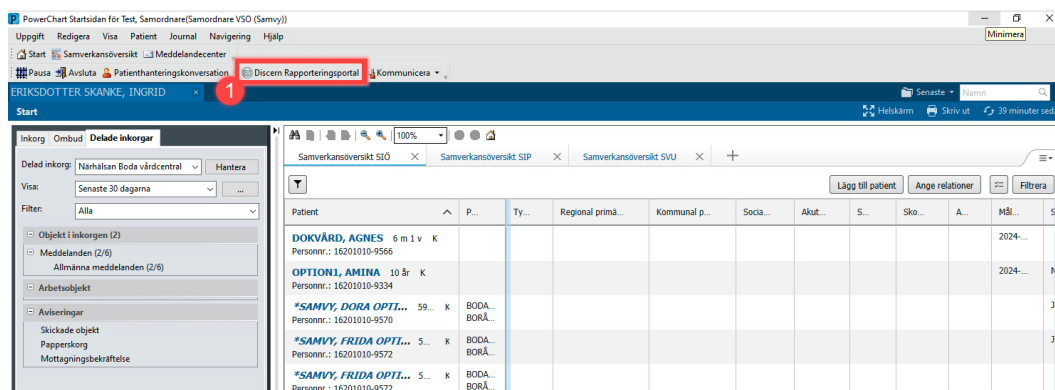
PowerChart Startsidan för Test, Samordnare(Samordnare VSO (Samvy))

Minimera

Uppgift Redigera Visa Patient Journal Navigering Hjälp

Start Samverkansöversikt Meddelandecenter

Pausa Avsluta Patienthanteringskonversation Discern Rapporteringsportal Kommunicera

1

ERIKSDOTTER SKANKE, INGRID

Senaste Namn

Start

Helskärm Skriv ut 39 minuter sed

Inkorg Ombud Delade inkorgar

Delad inkorg: Närhälsan Boda vårdcentral Hantera

Visa: Senaste 30 dagarna ...

Filter: Alla

Objekt i inkorgen (2)

Meddelanden (2/6)

Allmänna meddelanden (2/6)

Arbetsobjekt

Aviseringar

Skickade objekt

Papperskorg

Mottagningsbekräftelse

100%

Samverkansöversikt SIÖ

Samverkansöversikt SIP

Samverkansöversikt SVU

Lägg till patient Ange relationer Filtrera

| Patient | P... | Ty... | Regional primä... | Kommunal p... | Socia... | Akut... | S... | Sko... | A... | Mål... | S |
|---|---|---|---|---|---|---|---|---|---|---|---|
| DOKVÅRD, AGNES 6 m 1 v K Personnr.: 16201010-9566 | | | | | | | | | | 2024-... | |
| OPTION1, AMINA 10 år K Personnr.: 16201010-9334 | | | | | | | | | | 2024-... | N |
| *SAMVY, DORA OPTI... 59... K Personnr.: 16201010-9570 | BODA... BORÅ... | | | | | | | | | | J |
| *SAMVY, FRIDA OPTI... 5... K Personnr.: 16201010-9572 | BODA... BORÅ... | | | | | | | | | | J |
| *SAMVY, FRIDA OPTI... 5... K Personnr.: 16201010-9572 | BODA... BORÅ... | | | | | | | | | | J |